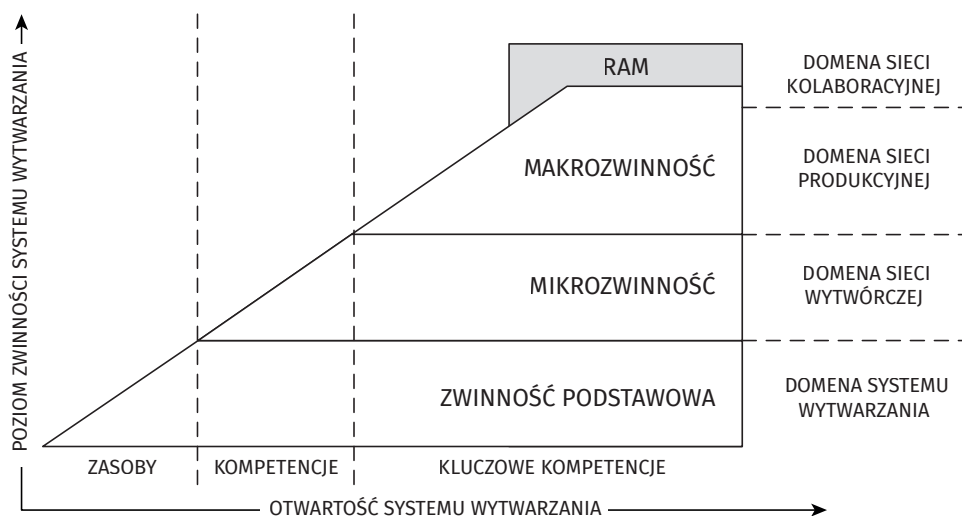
POZIOM ZWINNOŚCI SYSTEMU WYTWARZANIA

RAM

DOMENA SIECI KOLABORACYJNEJ

MAKROZWINNOŚĆ

DOMENA SIECI PRODUKCYJNEJ

MIKROZWINNOŚĆ

DOMENA SIECI WYTWÓRCZEJ

ZWINNOŚĆ PODSTAWOWA

DOMENA SYSTEMU WYTWARZANIA

ZASOBY

KOMPETENCJE

KLUCZOWE KOMPETENCJE

OTWARTOŚĆ SYSTEMU WYTWARZANIA